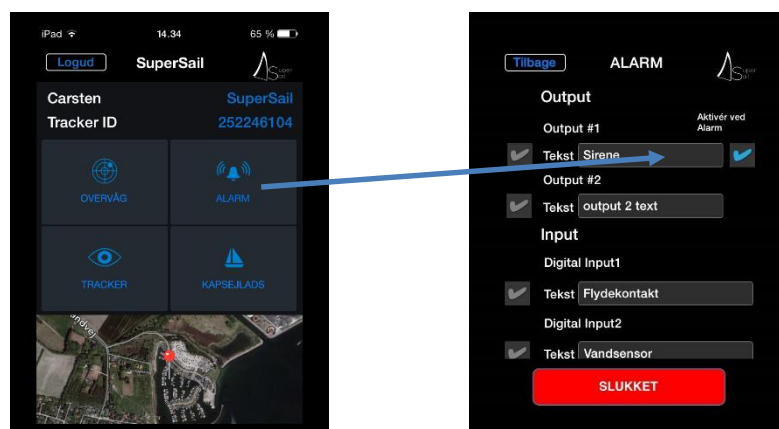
iPad 14.34 65 %

Logud SuperSail Super Sail

Carsten SuperSail
Tracker ID 252246104

OVERVÅG
ALARM
TRACKER
KAPSEJLADS

Tilbage ALARM Super Sail

Output
Output #1 Aktivér ved Alarm
Tekst Sirene
Output #2
Tekst output 2 text
Input
Digital Input1
Tekst Flydekontakt
Digital Input2
Tekst Vandsensor

SLUKKET